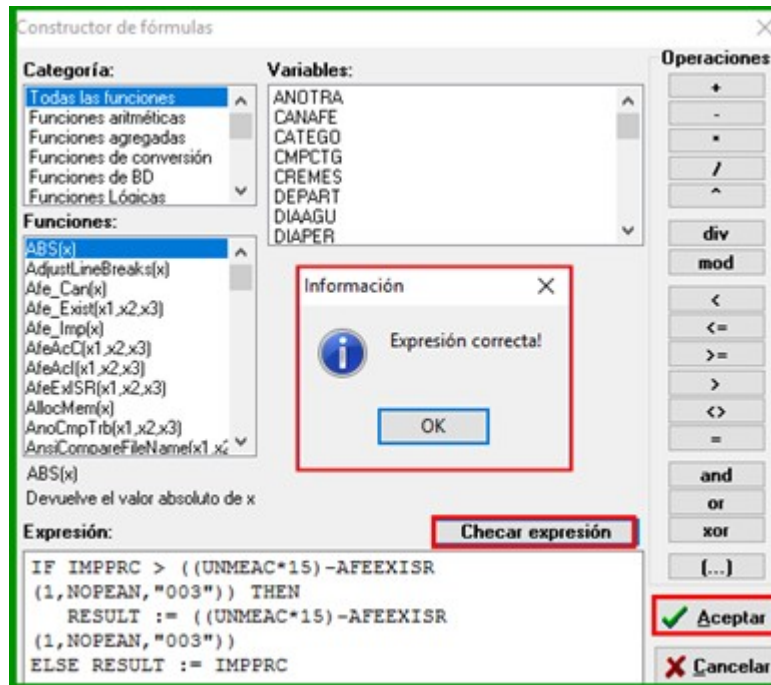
Constructor de fórmulas

Categoría:
Todas las funciones
Funciones aritméticas
Funciones agregadas
Funciones de conversión
Funciones de BD
Funciones Lógicas

Variables:
ANOTRA
CANAFE
CATEGO
CMPCTG
CREMES
DEPART
DIAAGU
DIAPER

Operaciones
+
-
*
/
^
div
mod
<
<=
>=
>
<>
=
and
or
xor
[...]

Funciones:
ABS(x)
AdjustLineBreaks(x)
Afe_Can(x)
Afe_Exist(x1,x2,x3)
Afe_Imp(x)
AfeAcC(x1,x2,x3)
AfeAcI(x1,x2,x3)
AfeExISR(x1,x2,x3)
AllocMem(x)
AnoCmpTrb(x1,x2,x3)
AnsiCompareFileName(x1,x2

Información
Expresión correcta!
OK

ABS(x)
Devuelve el valor absoluto de x

Expresión:
Checar expresión

IF IMPPRC > ((UNMEAC*15)-AFEEXISR (1,NOPEAN,"003")) THEN
RESULT := ((UNMEAC*15)-AFEEXISR (1,NOPEAN,"003"))
ELSE RESULT := IMPPRC

Aceptar
Cancelar